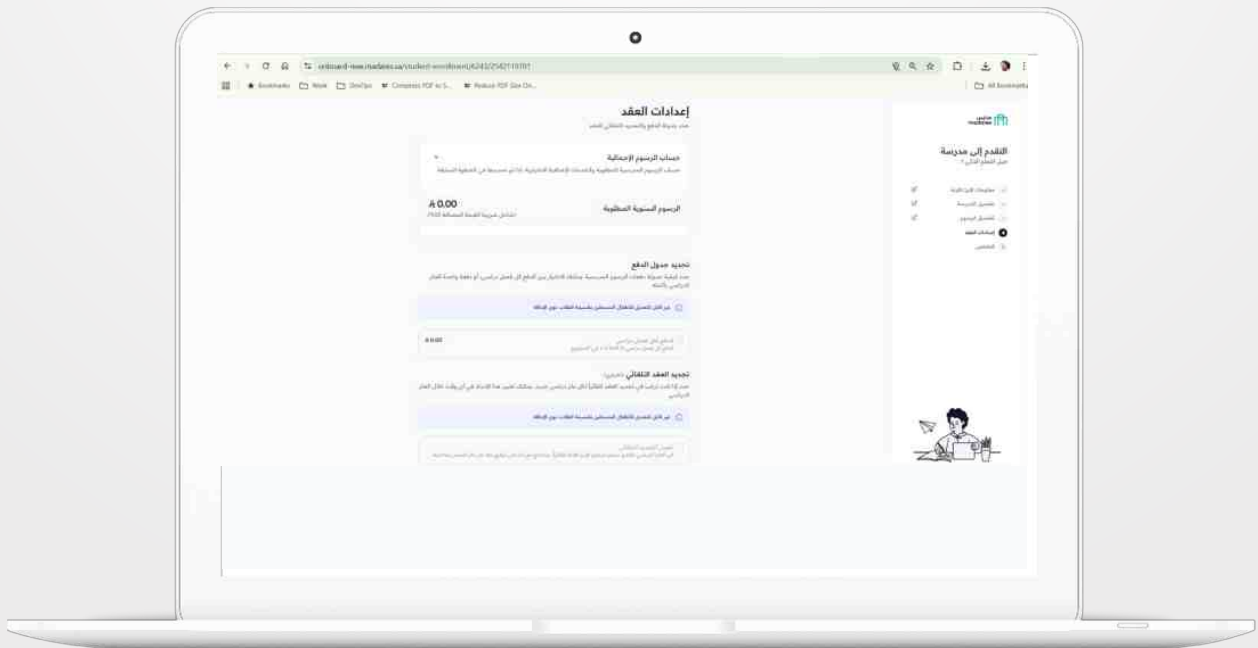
إعدادات العقد
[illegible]

حساب الرسوم الإجمالية
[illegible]

الرسوم السنوية المطلوبة
0.00
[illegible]

تحديد جدول الدفع
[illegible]

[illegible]

0.00
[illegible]

تجديد العقد التلقائي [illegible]
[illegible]

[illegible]

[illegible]

التقدم إلى مدرسة
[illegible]

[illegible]
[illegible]
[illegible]
إعدادات العقد
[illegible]

Bookmarks
Work
DevOps
Compress PDF to 5...
Reduce PDF Size On...
All Bookmarks